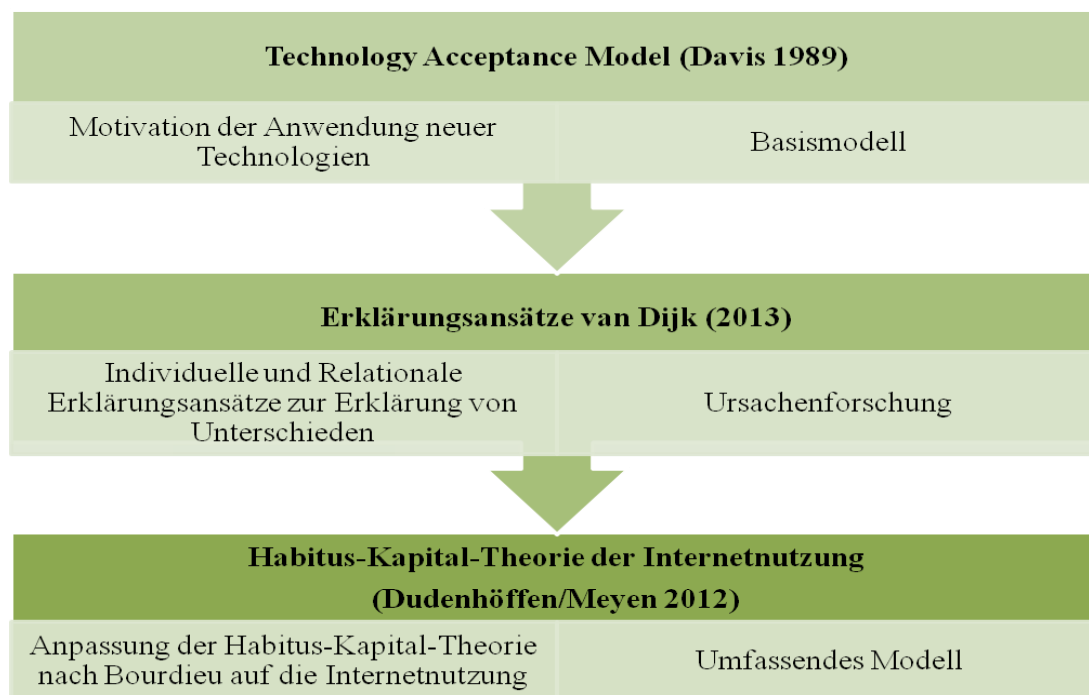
Technology Acceptance Model (Davis 1989)

Motivation der Anwendung neuer Technologien

Basismodell

Erklärungsansätze van Dijk (2013)

Individuelle und Relationale Erklärungsansätze zur Erklärung von Unterschieden

Ursachenforschung

Habitus-Kapital-Theorie der Internetnutzung (Dudenhöffen/Meyen 2012)

Anpassung der Habitus-Kapital-Theorie nach Bourdieu auf die Internetnutzung

Umfassendes Modell